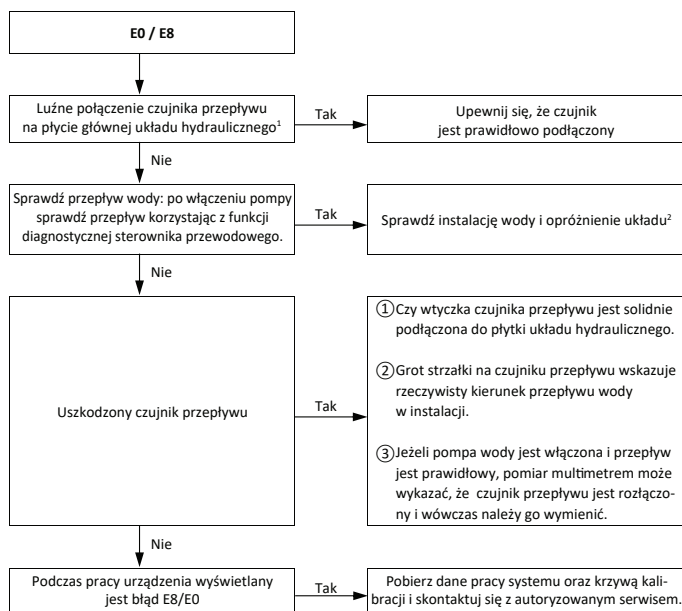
E0 / E8

Luźne połączenie czujnika przepływu na płycie głównej układu hydraulicznego$^1$

Tak

Upewnij się, że czujnik jest prawidłowo podłączony

Nie

Sprawdź przepływ wody: po włączeniu pompy sprawdź przepływ korzystając z funkcji diagnostycznej sterownika przewodowego.

Tak

Sprawdź instalację wody i opróżnienie układu$^2$

Nie

Uszkodzony czujnik przepływu

Tak

①Czy wtyczka czujnika przepływu jest solidnie podłączona do płytki układu hydraulicznego.

②Grot strzałki na czujniku przepływu wskazuje rzeczywisty kierunek przepływu wody w instalacji.

③Jeżeli pompa wody jest włączona i przepływ jest prawidłowy, pomiar multimetrem może wykazać, że czujnik przepływu jest rozłączony i wówczas należy go wymienić.

Nie

Podczas pracy urządzenia wyświetlany jest błąd E8/E0

Tak

Pobierz dane pracy systemu oraz krzywą kalibracji i skontaktuj się z autoryzowanym serwisem.